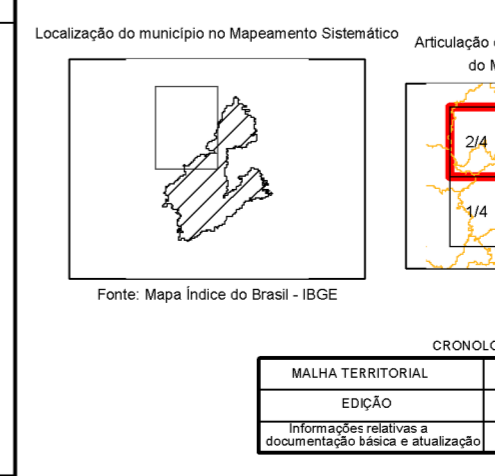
Localização do município no Mapeamento Sistemático

Fonte: Mapa Índice do Brasil - IBGE

Articulação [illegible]
do M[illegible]

2/4

1/4

CRONOLO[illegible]

| MALHA TERRITORIAL | |
|---|---|
| EDIÇÃO | |
| Informações relativas a documentação básica e atualização | |